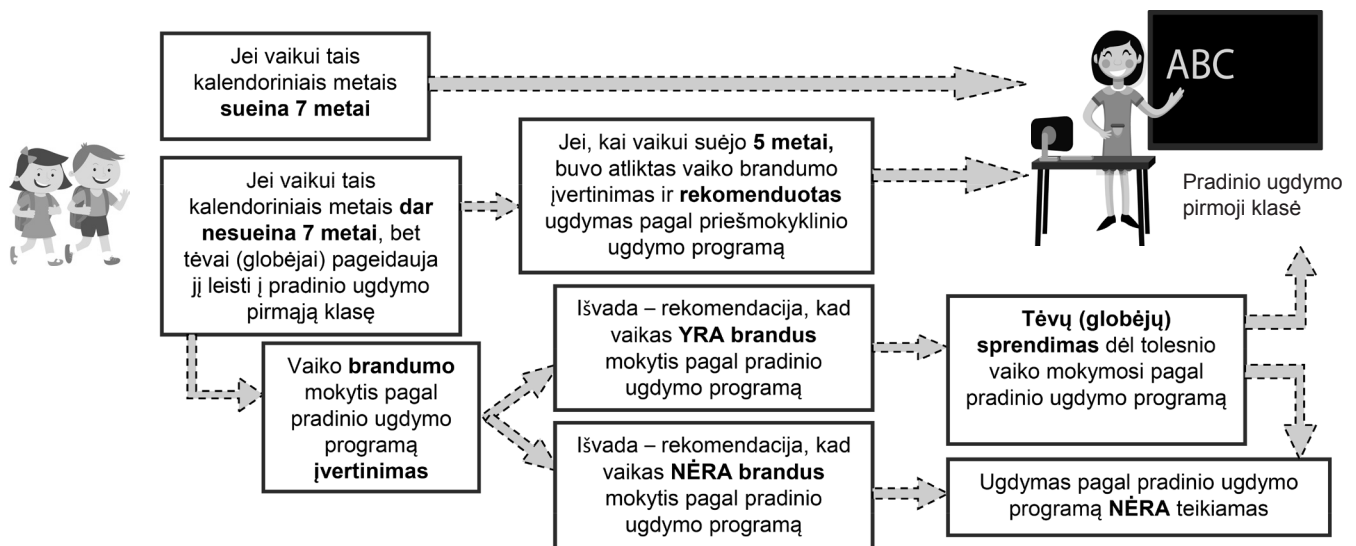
Jei vaikui tais kalendoriniais metais **sueina 7 metai**

ABC

Pradinio ugdymo pirmoji klasė

Jei vaikui tais kalendoriniais metais **dar nesueina 7 metai**, bet tėvai (globėjai) pageidauja jį leisti į pradinio ugdymo pirmąją klasę

Jei, kai vaikui suėjo **5 metai,** buvo atliktas vaiko brandumo įvertinimas ir **rekomenduotas** ugdymas pagal priešmokyklinio ugdymo programą

Vaiko **brandumo** mokytis pagal pradinio ugdymo programą **įvertinimas**

Išvada – rekomendacija, kad vaikas **YRA brandus** mokytis pagal pradinio ugdymo programą

Išvada – rekomendacija, kad vaikas **NĖRA brandus** mokytis pagal pradinio ugdymo programą

**Tėvų (globėjų) sprendimas** dėl tolesnio vaiko mokymosi pagal pradinio ugdymo programą

Ugdymas pagal pradinio ugdymo programą **NĖRA** teikiamas